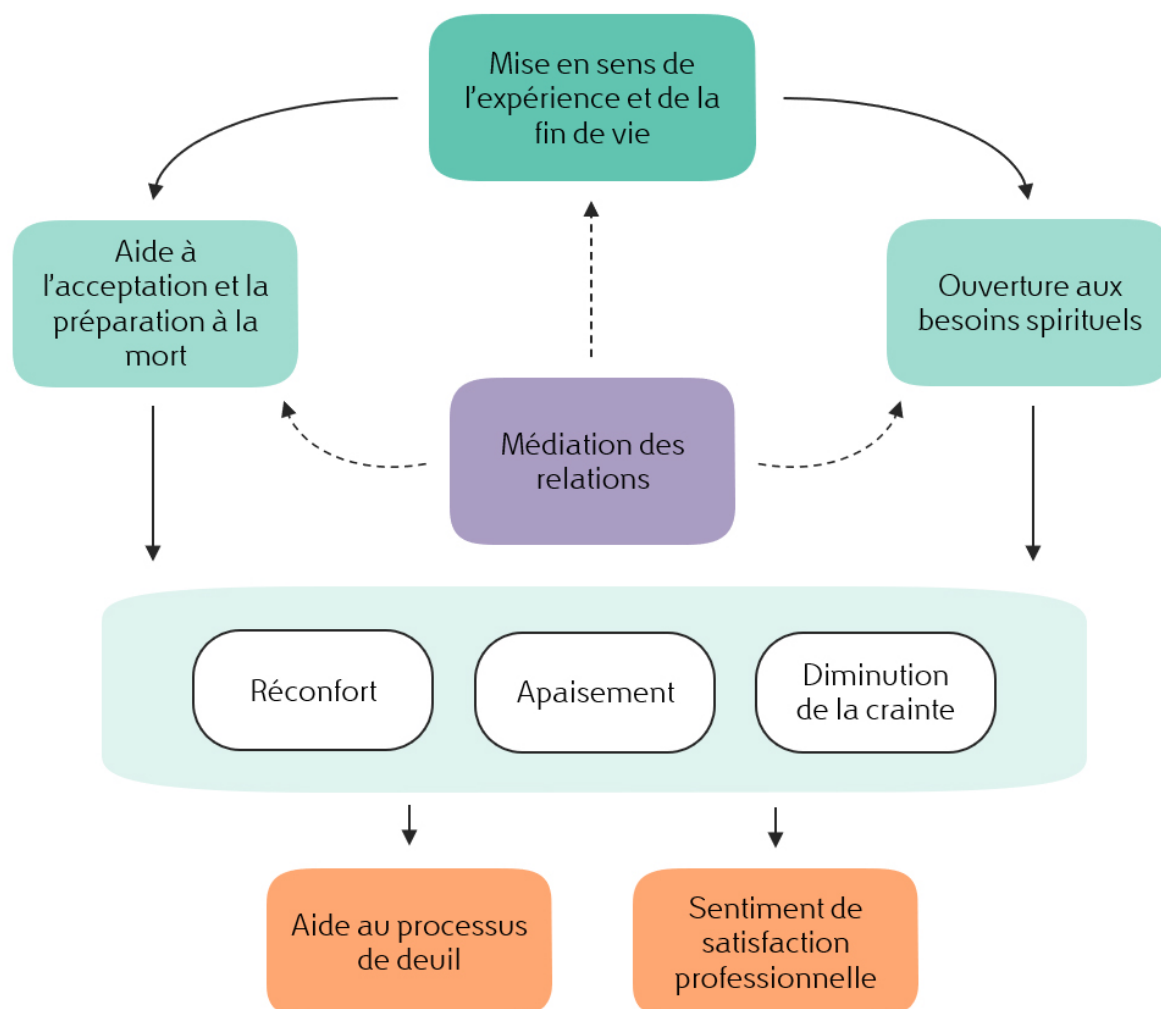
Mise en sens de l'expérience et de la fin de vie

Aide à l'acceptation et la préparation à la mort

Ouverture aux besoins spirituels

Médiation des relations

Réconfort

Apaisement

Diminution de la crainte

Aide au processus de deuil

Sentiment de satisfaction professionnelle